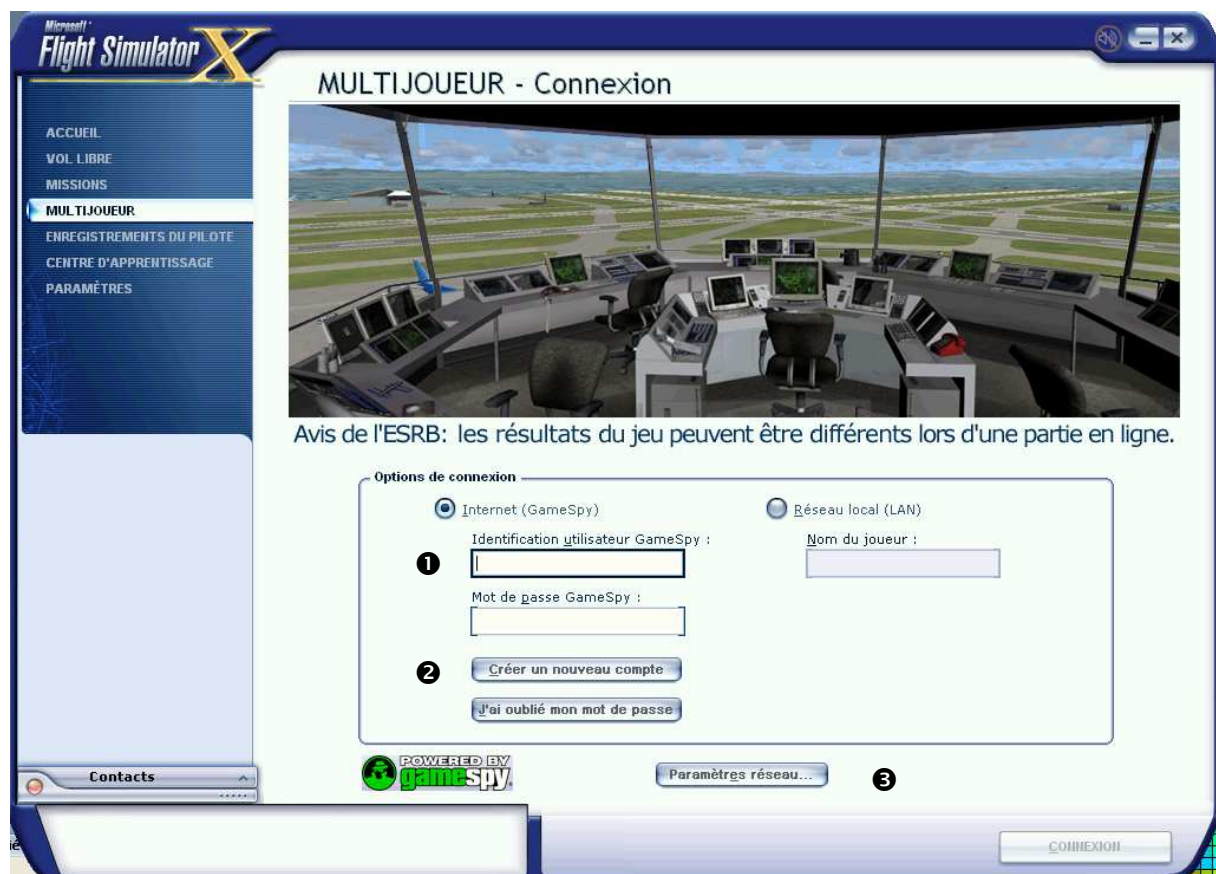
Microsoft Flight Simulator X

MULTIJOUEUR - Connexion

ACCUEIL
VOL LIBRE
MISSIONS
MULTIJOUEUR
ENREGISTREMENTS DU PILOTE
CENTRE D'APPRENTISSAGE
PARAMÈTRES

Avis de l'ESRB: les résultats du jeu peuvent être différents lors d'une partie en ligne.

Options de connexion

Internet (GameSpy)

Réseau local (LAN)

Identification utilisateur GameSpy :

Nom du joueur :

❶

Mot de passe GameSpy :

❷

Créer un nouveau compte

J'ai oublié mon mot de passe

Contacts

POWERED BY gamespy

Paramètres réseau...

❸

CONNEXION